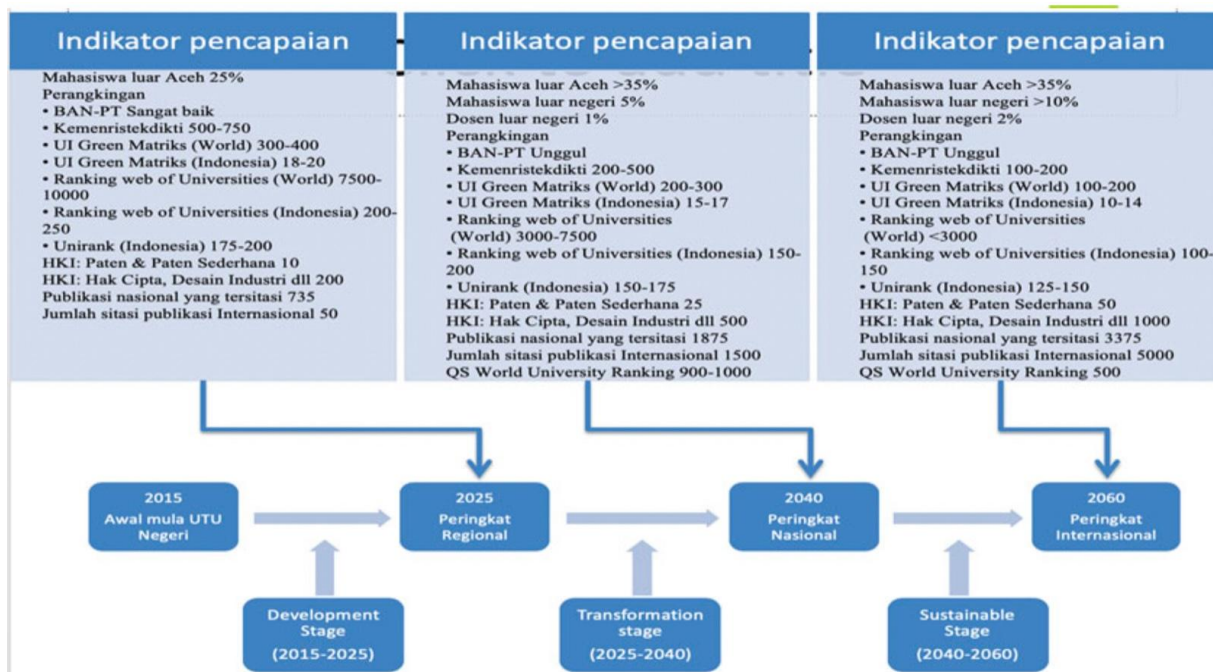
Indikator pencapaian

Mahasiswa luar Aceh 25%
Perangkingan
• BAN-PT Sangat baik
• Kemenristekdikti 500-750
• UI Green Matriks (World) 300-400
• UI Green Matriks (Indonesia) 18-20
• Ranking web of Universities (World) 7500-10000
• Ranking web of Universities (Indonesia) 200-250
• Unirank (Indonesia) 175-200
HKI: Paten & Paten Sederhana 10
HKI: Hak Cipta, Desain Industri dll 200
Publikasi nasional yang tersitasi 735
Jumlah sitasi publikasi Internasional 50

Indikator pencapaian

Mahasiswa luar Aceh >35%
Mahasiswa luar negeri 5%
Dosen luar negeri 1%
Perangkingan
• BAN-PT Unggul
• Kemenristekdikti 200-500
• UI Green Matriks (World) 200-300
• UI Green Matriks (Indonesia) 15-17
• Ranking web of Universities (World) 3000-7500
• Ranking web of Universities (Indonesia) 150-200
• Unirank (Indonesia) 150-175
HKI: Paten & Paten Sederhana 25
HKI: Hak Cipta, Desain Industri dll 500
Publikasi nasional yang tersitasi 1875
Jumlah sitasi publikasi Internasional 1500
QS World University Ranking 900-1000

Indikator pencapaian

Mahasiswa luar Aceh >35%
Mahasiswa luar negeri >10%
Dosen luar negeri 2%
Perangkingan
• BAN-PT Unggul
• Kemenristekdikti 100-200
• UI Green Matriks (World) 100-200
• UI Green Matriks (Indonesia) 10-14
• Ranking web of Universities (World) <3000
• Ranking web of Universities (Indonesia) 100-150
• Unirank (Indonesia) 125-150
HKI: Paten & Paten Sederhana 50
HKI: Hak Cipta, Desain Industri dll 1000
Publikasi nasional yang tersitasi 3375
Jumlah sitasi publikasi Internasional 5000
QS World University Ranking 500

2015
Awal mula UTU Negeri

2025
Peringkat Regional

2040
Peringkat Nasional

2060
Peringkat Internasional

Development Stage
(2015-2025)

Transformation stage
(2025-2040)

Sustainable Stage
(2040-2060)